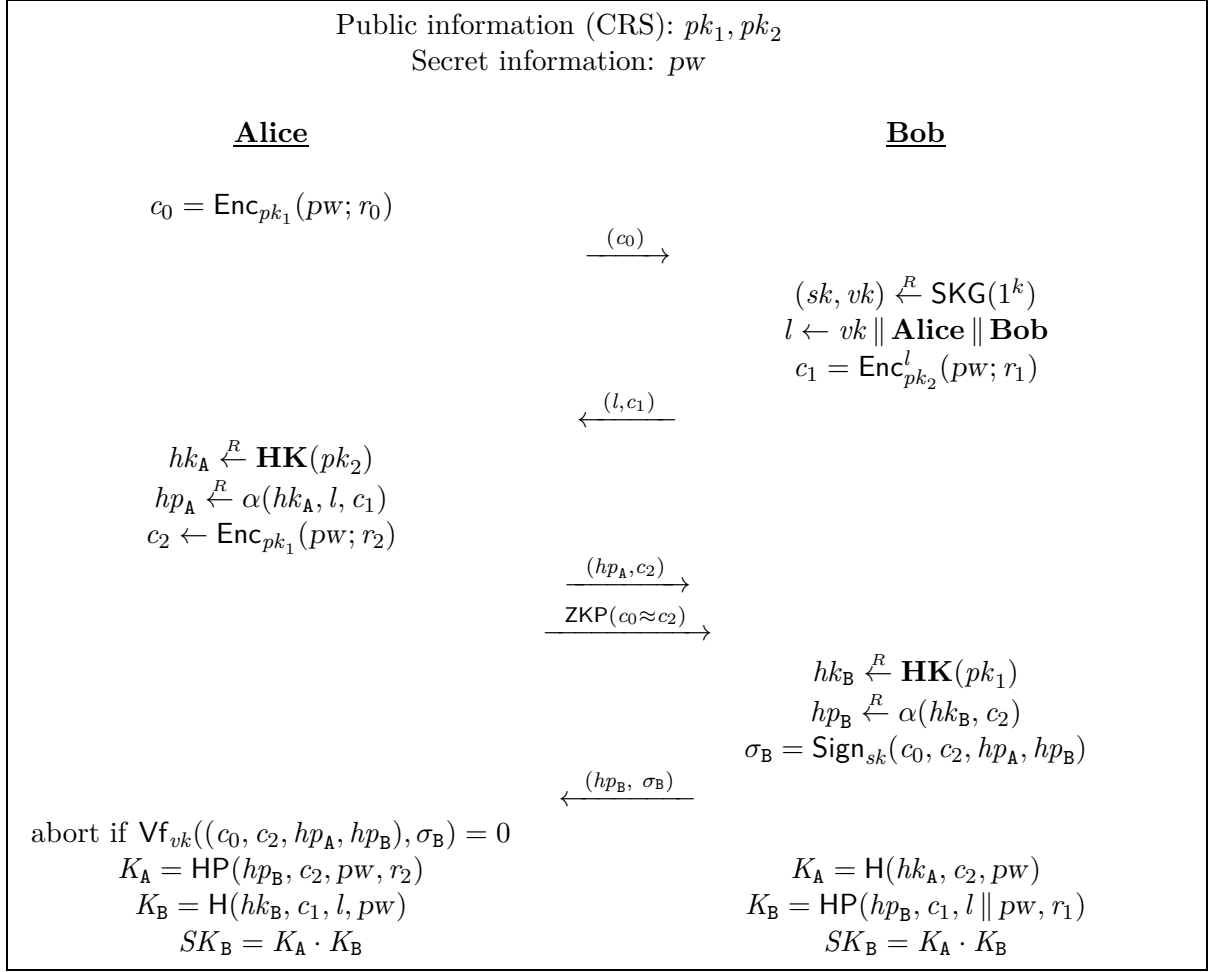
Public information (CRS): $pk_1, pk_2$
Secret information: $pw$

**Alice**

**Bob**

$c_0 = \mathsf{Enc}_{pk_1}(pw; r_0)$

$\xrightarrow{(c_0)}$

$(sk, vk) \xleftarrow{R} \mathsf{SKG}(1^k)$
$l \leftarrow vk \,\|\, \mathbf{Alice} \,\|\, \mathbf{Bob}$
$c_1 = \mathsf{Enc}^l_{pk_2}(pw; r_1)$

$\xleftarrow{(l, c_1)}$

$hk_{\mathtt{A}} \xleftarrow{R} \mathbf{HK}(pk_2)$
$hp_{\mathtt{A}} \xleftarrow{R} \alpha(hk_{\mathtt{A}}, l, c_1)$
$c_2 \leftarrow \mathsf{Enc}_{pk_1}(pw; r_2)$

$\xrightarrow{(hp_{\mathtt{A}}, c_2)}$
$\xrightarrow{\mathsf{ZKP}(c_0 \approx c_2)}$

$hk_{\mathtt{B}} \xleftarrow{R} \mathbf{HK}(pk_1)$
$hp_{\mathtt{B}} \xleftarrow{R} \alpha(hk_{\mathtt{B}}, c_2)$
$\sigma_{\mathtt{B}} = \mathsf{Sign}_{sk}(c_0, c_2, hp_{\mathtt{A}}, hp_{\mathtt{B}})$

$\xleftarrow{(hp_{\mathtt{B}},\ \sigma_{\mathtt{B}})}$

abort if $\mathsf{Vf}_{vk}((c_0, c_2, hp_{\mathtt{A}}, hp_{\mathtt{B}}), \sigma_{\mathtt{B}}) = 0$
$K_{\mathtt{A}} = \mathsf{HP}(hp_{\mathtt{B}}, c_2, pw, r_2)$
$K_{\mathtt{B}} = \mathsf{H}(hk_{\mathtt{B}}, c_1, l, pw)$
$SK_{\mathtt{B}} = K_{\mathtt{A}} \cdot K_{\mathtt{B}}$

$K_{\mathtt{A}} = \mathsf{H}(hk_{\mathtt{A}}, c_2, pw)$
$K_{\mathtt{B}} = \mathsf{HP}(hp_{\mathtt{B}}, c_1, l \,\|\, pw, r_1)$
$SK_{\mathtt{B}} = K_{\mathtt{A}} \cdot K_{\mathtt{B}}$